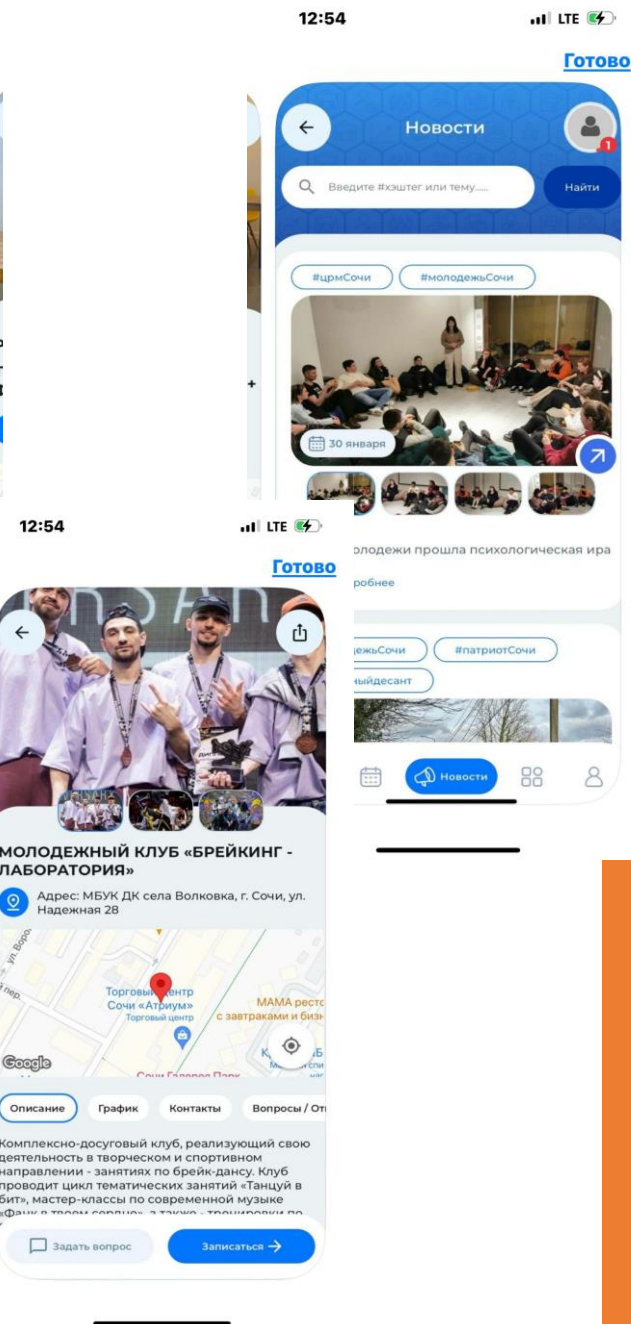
12:54
LTE
Готово
Новости
Введите #хэштег или тему.....
Найти
#црмСочи
#молодежьСочи
30 января
олодежи прошла психологическая ира
робнее
дежьСочи
#патриотСочи
ныйдесант
Новости

12:54
LTE
Готово
МОЛОДЕЖНЫЙ КЛУБ «БРЕЙКИНГ - ЛАБОРАТОРИЯ»
Адрес: МБУК ДК села Волковка, г. Сочи, ул. Надежная 28
Торговый центр Сочи «Атриум»
Торговый центр
МАМА рест
с завтраками и биз
Сочи Галерея Парк
Google
Описание
График
Контакты
Вопросы / От
Комплексно-досуговый клуб, реализующий свою деятельность в творческом и спортивном направлении - занятиях по брейк-дансу. Клуб проводит цикл тематических занятий «Танцуй в бит», мастер-классы по современной музыке «Фанк в твоем сердце», а также - тренировки по
Задать вопрос
Записаться